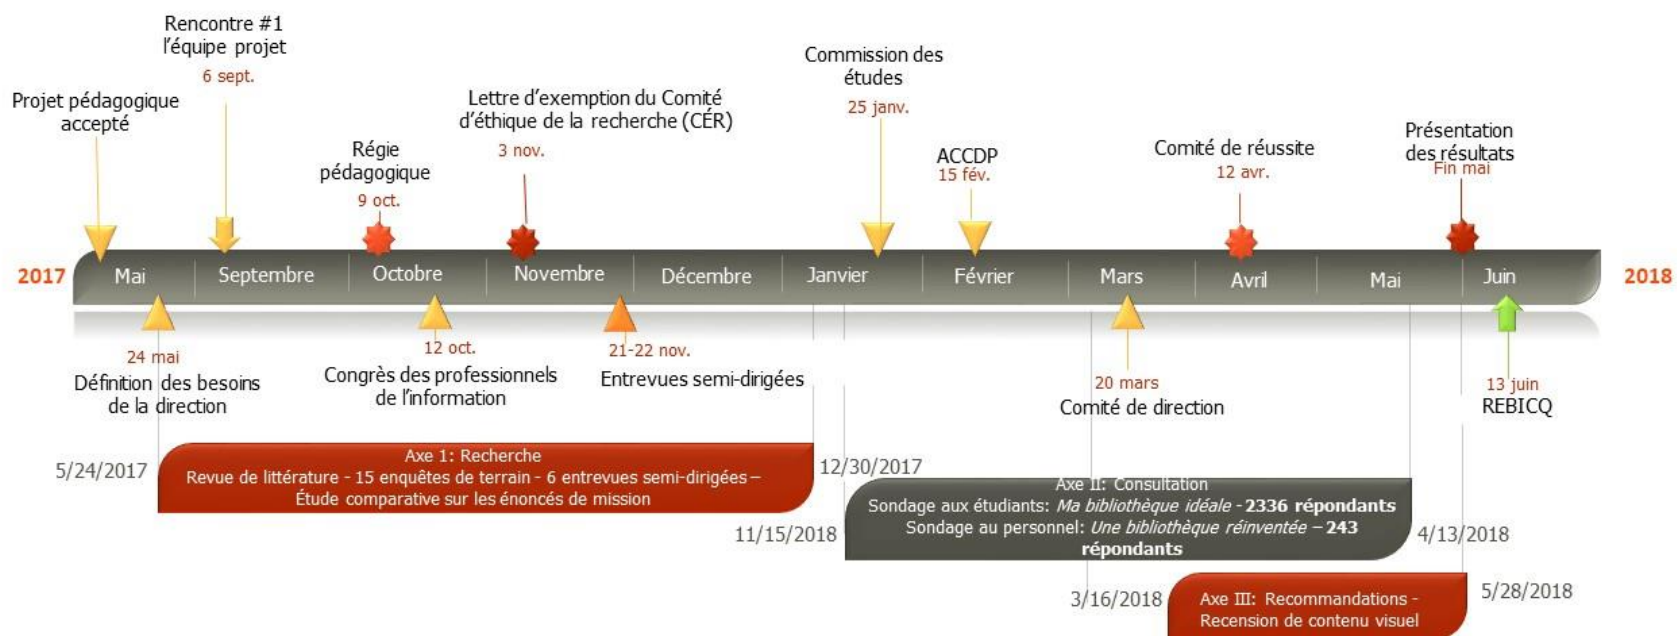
Rencontre #1
l'équipe projet
6 sept.

Projet pédagogique
accepté

Régie
pédagogique
9 oct.

Lettre d'exemption du Comité
d'éthique de la recherche (CÉR)
3 nov.

Commission des
études
25 janv.

ACCDP
15 fév.

Comité de réussite
12 avr.

Présentation
des résultats
Fin mai

2017 Mai Septembre Octobre Novembre Décembre Janvier Février Mars Avril Mai Juin 2018

24 mai
Définition des besoins
de la direction

12 oct.
Congrès des professionnels
de l'information

21-22 nov.
Entrevues semi-dirigées

20 mars
Comité de direction

13 juin
REBICQ

5/24/2017

Axe 1: Recherche
Revue de littérature - 15 enquêtes de terrain - 6 entrevues semi-dirigées –
Étude comparative sur les énoncés de mission

12/30/2017

11/15/2018

Axe II: Consultation
Sondage aux étudiants: *Ma bibliothèque idéale* - **2336 répondants**
Sondage au personnel: *Une bibliothèque réinventée* – **243 répondants**

4/13/2018

3/16/2018

Axe III: Recommandations -
Recension de contenu visuel

5/28/2018